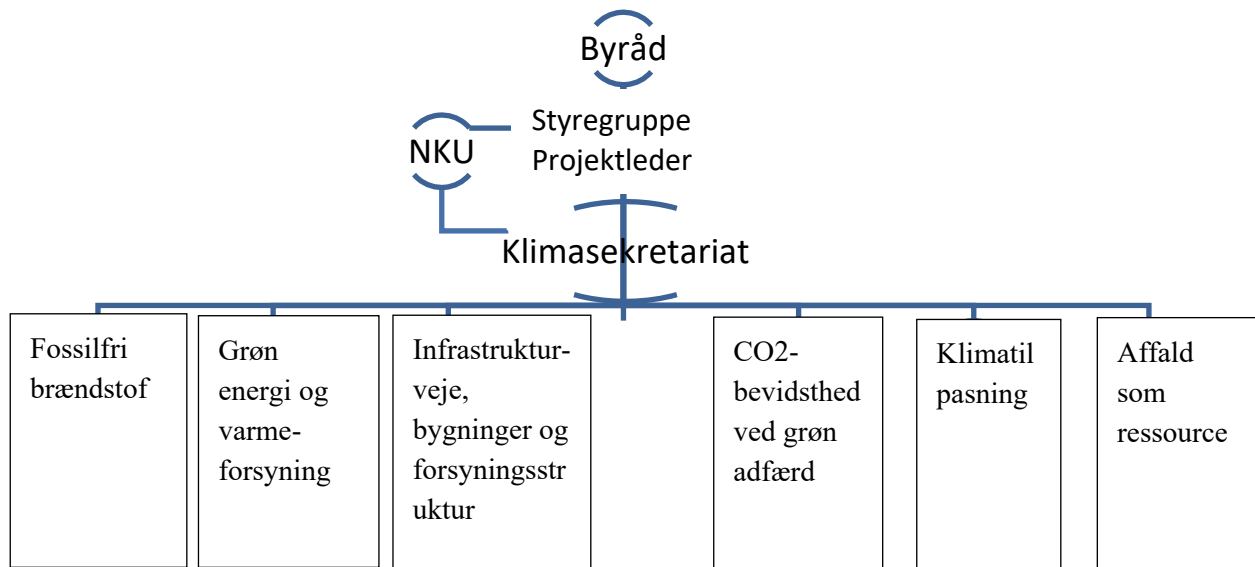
Byråd

NKU

Styregruppe
Projektleder

Klimasekretariat

Fossilfri brændstof

Grøn energi og varme-forsyning

Infrastruktur-veje, bygninger og forsyningsstruktur

CO2-bevidsthed ved grøn adfærd

Klimatil pasning

Affald som ressource